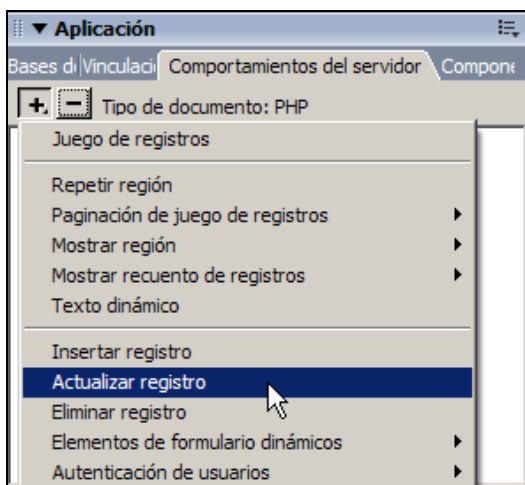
▼ Aplicación

Bases d Vinculaci Comportamientos del servidor Compone

+ − Tipo de documento: PHP

Juego de registros

Repetir región
Paginación de juego de registros
Mostrar región
Mostrar recuento de registros
Texto dinámico

Insertar registro
Actualizar registro
Eliminar registro
Elementos de formulario dinámicos
Autenticación de usuarios